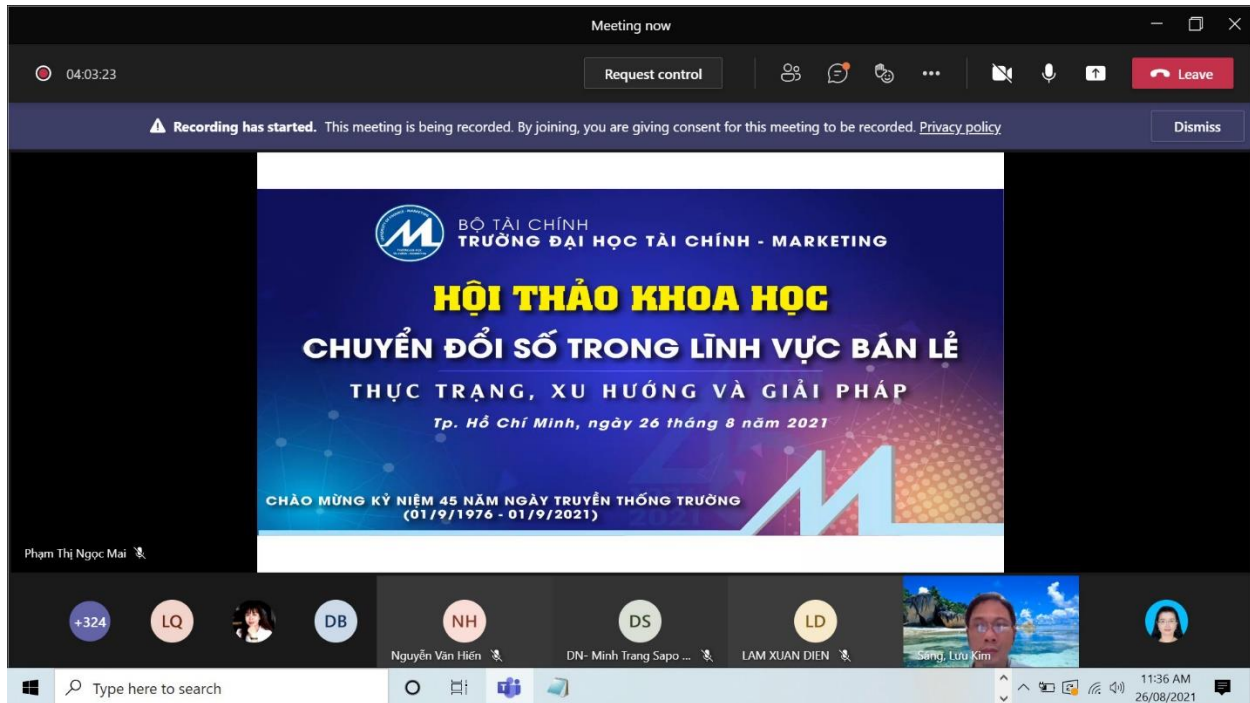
Meeting now

04:03:23

Request control

Leave

Recording has started. This meeting is being recorded. By joining, you are giving consent for this meeting to be recorded. Privacy policy

Dismiss

BỘ TÀI CHÍNH
TRƯỜNG ĐẠI HỌC TÀI CHÍNH - MARKETING

HỘI THẢO KHOA HỌC
CHUYỂN ĐỔI SỐ TRONG LĨNH VỰC BÁN LẺ
THỰC TRẠNG, XU HƯỚNG VÀ GIẢI PHÁP
Tp. Hồ Chí Minh, ngày 26 tháng 8 năm 2021

CHÀO MỪNG KỶ NIỆM 45 NĂM NGÀY TRUYỀN THỐNG TRƯỜNG
(01/9/1976 - 01/9/2021)

Phạm Thị Ngọc Mai

+324 LQ DB NH DS LD

Nguyễn Văn Hiến

DN- Minh Trang Sapo ...

LAM XUAN DIEN

Sang, Lưu Kim

Type here to search

11:36 AM
26/08/2021